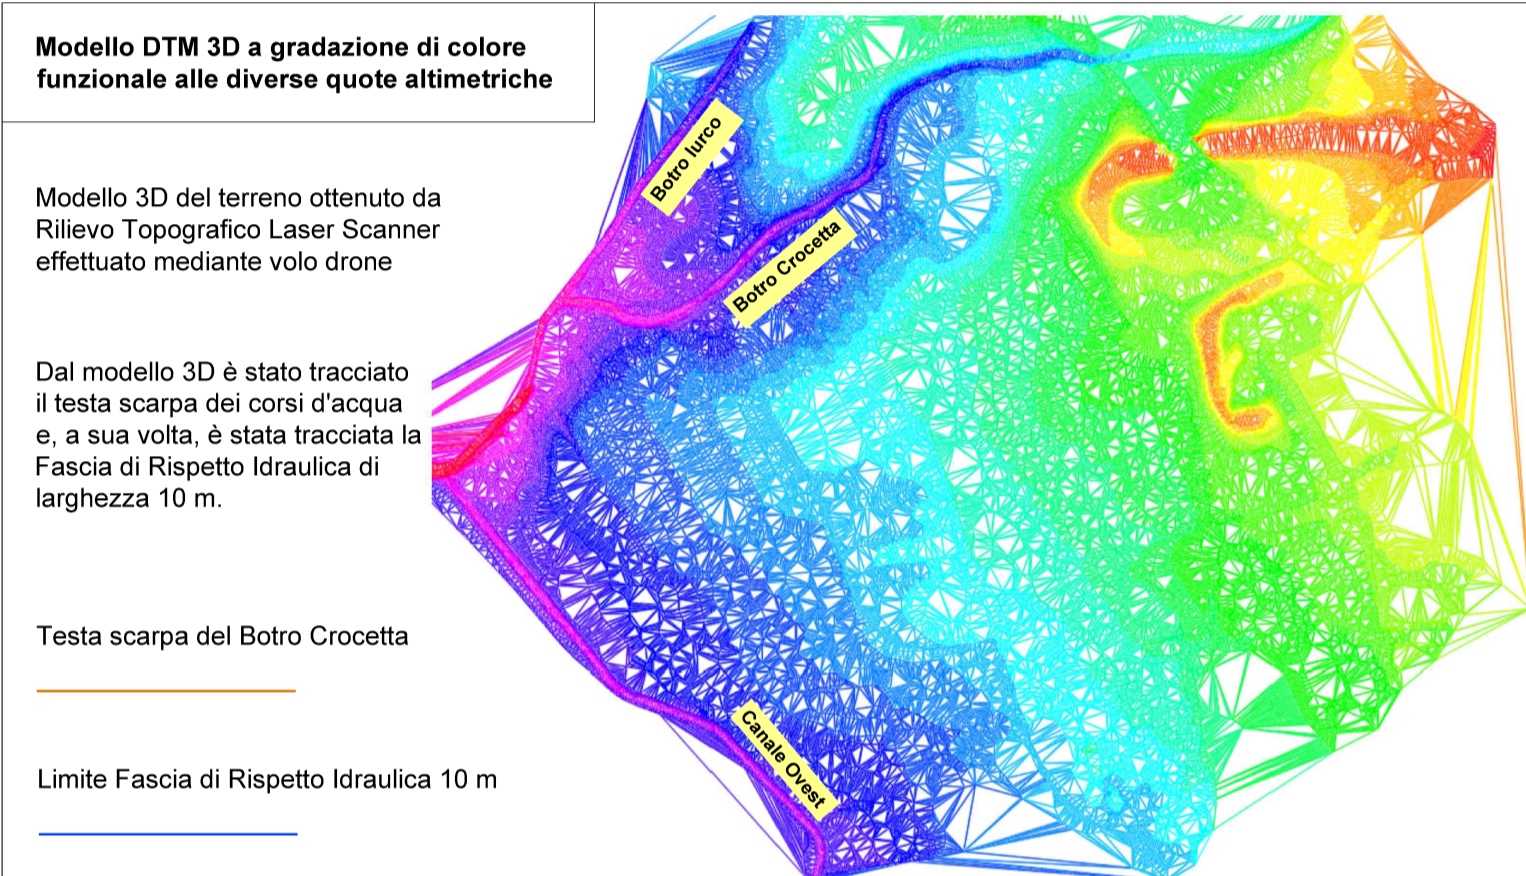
Modello DTM 3D a gradazione di colore funzionale alle diverse quote altimetriche

Modello 3D del terreno ottenuto da Rilievo Topografico Laser Scanner effettuato mediante volo drone

Dal modello 3D è stato tracciato il testa scarpa dei corsi d'acqua e, a sua volta, è stata tracciata la Fascia di Rispetto Idraulica di larghezza 10 m.

Testa scarpa del Botro Crocetta

Limite Fascia di Rispetto Idraulica 10 m

Botro Iurco

Botro Crocetta

Canale Ovest